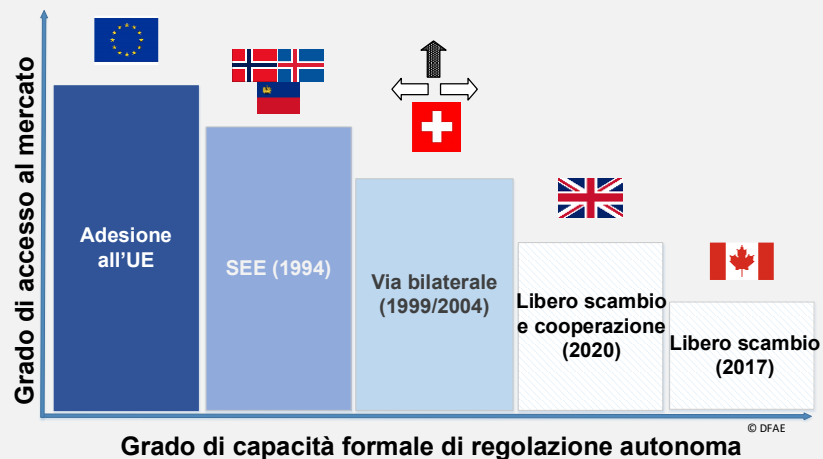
Grado di accesso al mercato

Adesione all’UE

SEE (1994)

Via bilaterale (1999/2004)

Libero scambio e cooperazione (2020)

Libero scambio (2017)

© DFAE

Grado di capacità formale di regolazione autonoma